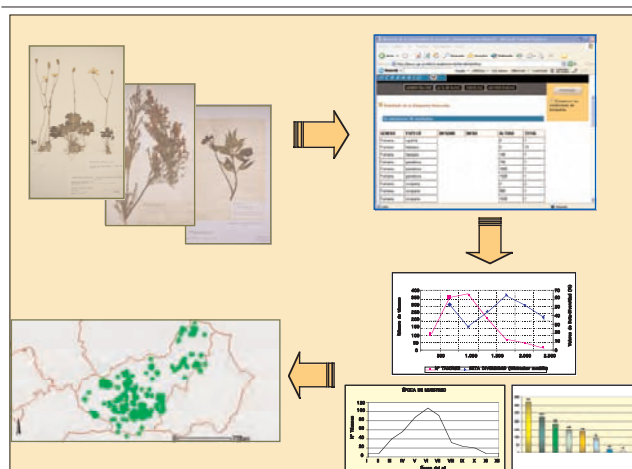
Época de muestreo

| 0 | 20 | 40 | 60 | 80 | 100 | 120 |

I II III IV V VI VII VIII IX X XI XII

N° Taxones

Meses del año

N° TAXONES

BETA DIVERSIDAD

500 1.000 1.500 2.000 2.500

0 50 100 150 200 250 300 350 400

0 10 20 30 40 50 60 70